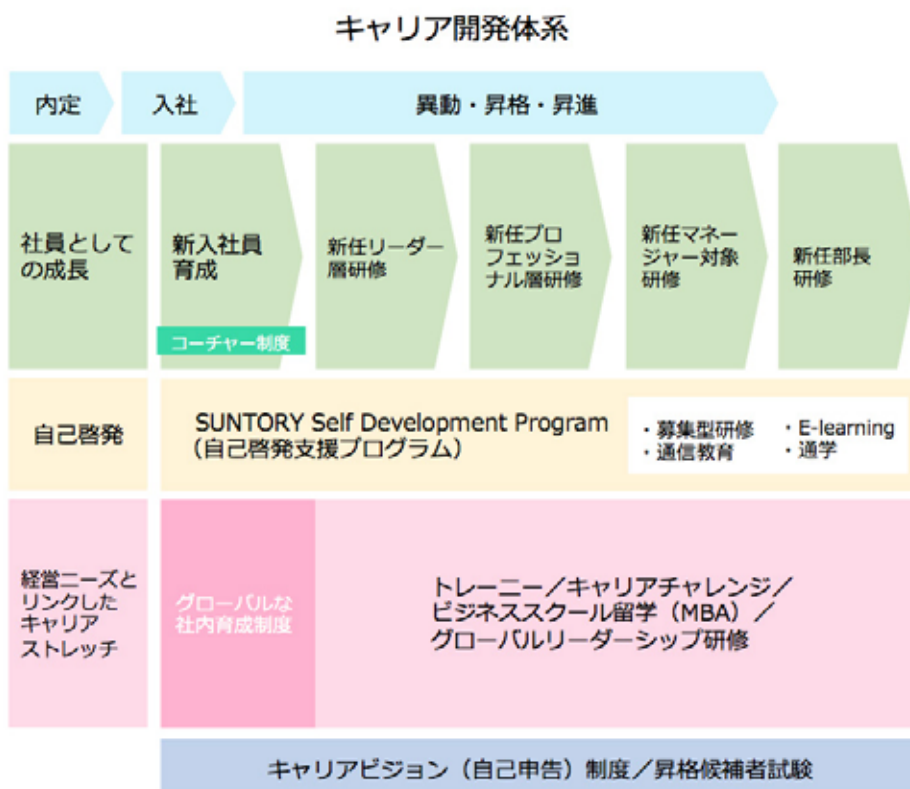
キャリア開発体系

内定

入社

異動・昇格・昇進

社員としての成長

新入社員育成

コーチャー制度

新任リーダー層研修

新任プロフェッショナル層研修

新任マネージャー対象研修

新任部長研修

自己啓発

SUNTORY Self Development Program
(自己啓発支援プログラム)

・募集型研修
・通信教育
・E-learning
・通学

経営ニーズとリンクしたキャリアストレッチ

グローバルな社内育成制度

トレーニー/キャリアチャレンジ/ビジネススクール留学(MBA)/グローバルリーダーシップ研修

キャリアビジョン(自己申告)制度/昇格候補者試験